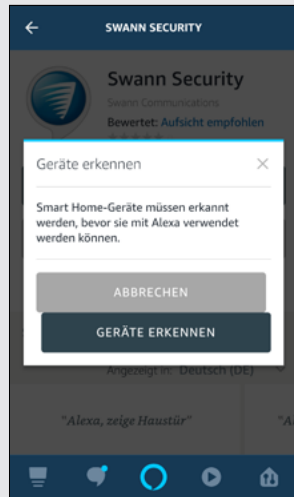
SWANN SECURITY

Swann Security

Swann Communications

Bewertet: Aufsicht empfohlen

Geräte erkennen

×

Smart Home-Geräte müssen erkannt werden, bevor sie mit Alexa verwendet werden können.

ABBRECHEN

GERÄTE ERKENNEN

Angezeigt in: Deutsch (DE)

"Alexa, zeige Haustür"

"A